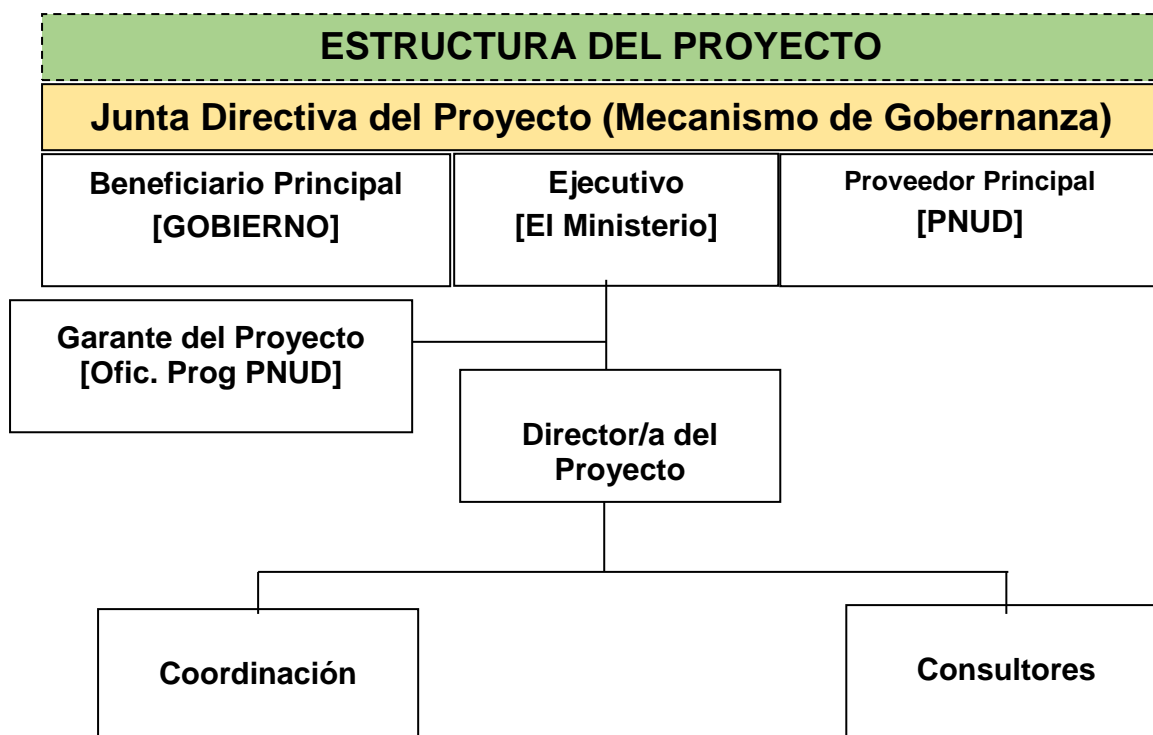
ESTRUCTURA DEL PROYECTO

Junta Directiva del Proyecto (Mecanismo de Gobernanza)

Beneficiario Principal
[GOBIERNO]

Ejecutivo
[El Ministerio]

Proveedor Principal
[PNUD]

Garante del Proyecto
[Ofic. Prog PNUD]

Director/a del Proyecto

Coordinación

Consultores